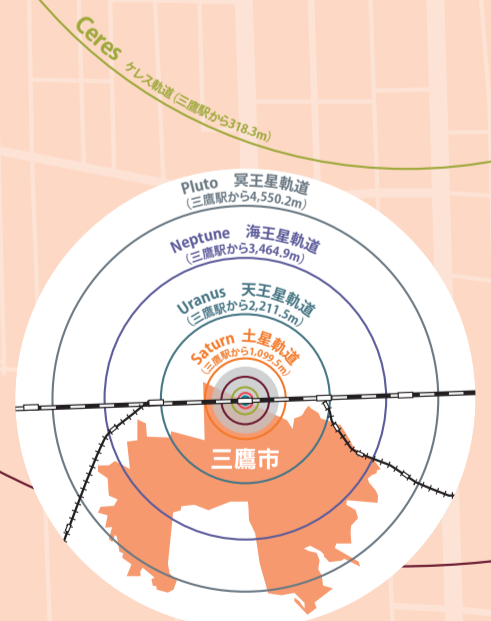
Ceres ケレス軌道（三鷹駅から318.3m）

Pluto 冥王星軌道
（三鷹駅から4,550.2m）

Neptune 海王星軌道
（三鷹駅から3,464.9m）

Uranus 天王星軌道
（三鷹駅から2,211.5m）

Saturn 土星軌道
（三鷹駅から1,099.5m）

三鷹市